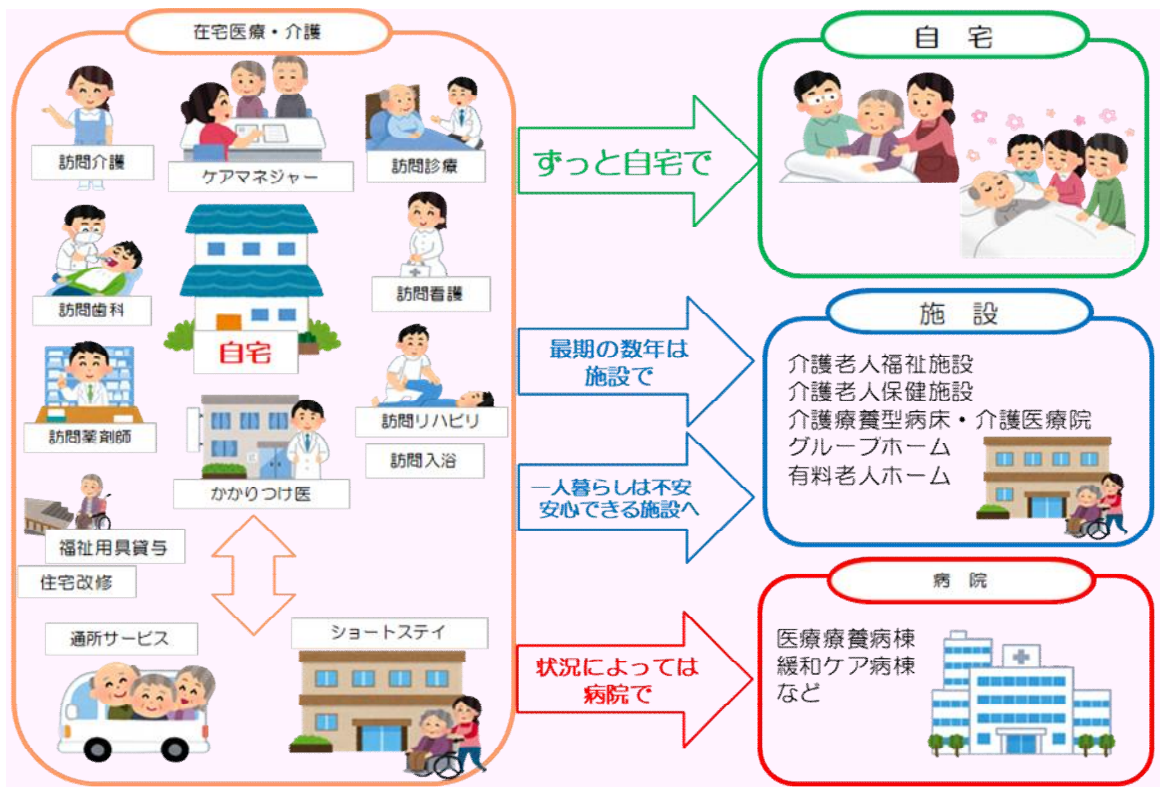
在宅医療・介護

訪問介護

ケアマネジャー

訪問診療

訪問歯科

訪問看護

自宅

訪問薬剤師

訪問リハビリ

訪問入浴

かかりつけ医

福祉用具貸与

住宅改修

通所サービス

ショートステイ

ずっと自宅で

最期の数年は施設で

一人暮らしは不安
安心できる施設へ

状況によっては病院で

自　宅

施　設

介護老人福祉施設
介護老人保健施設
介護療養型病床・介護医療院
グループホーム
有料老人ホーム

病　院

医療療養病棟
緩和ケア病棟
など